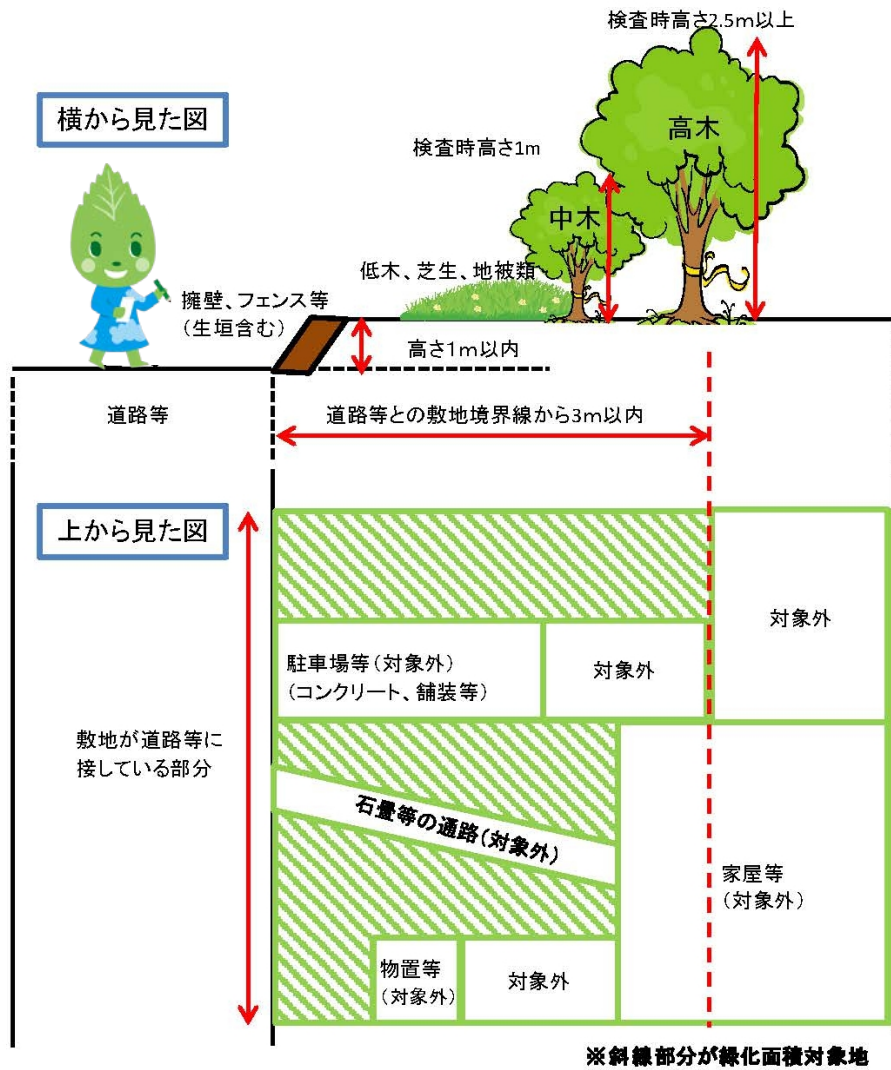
横から見た図

検査時高さ2.5m以上

検査時高さ1m

高木

中木

低木、芝生、地被類

擁壁、フェンス等
（生垣含む）

高さ1m以内

道路等

道路等との敷地境界線から3m以内

上から見た図

対象外

駐車場等（対象外）
（コンクリート、舗装等）

対象外

敷地が道路等に接している部分

石畳等の通路（対象外）

家屋等
（対象外）

物置等
（対象外）

対象外

※斜線部分が緑化面積対象地